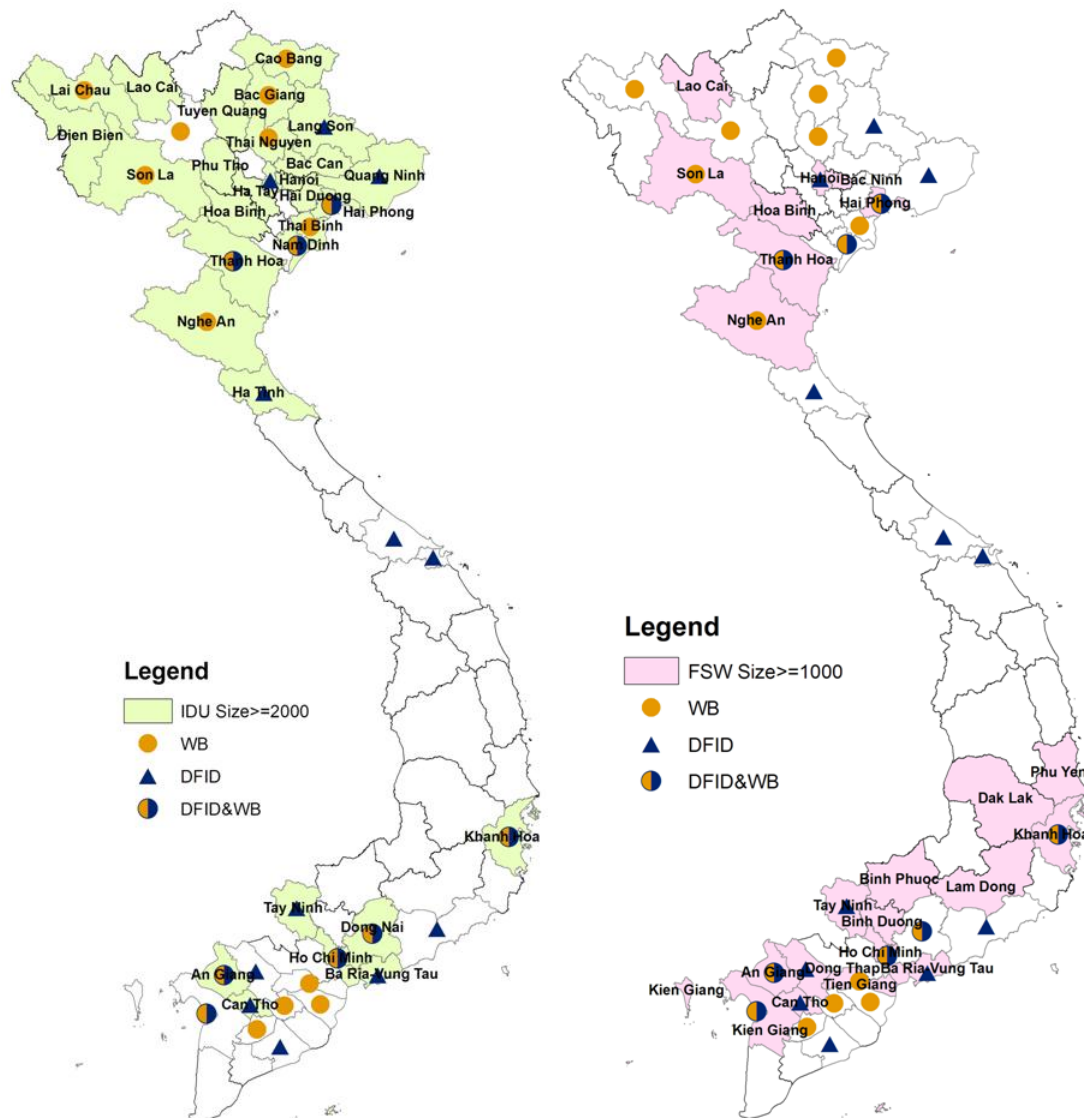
Cao Bang
Lai Chau
Lao Cai
Bac Giang
Tuyen Quang
Lang Son
Thai Nguyen
Dien Bien
Phu Tho
Bac Can
Son La
Quang Ninh
Ha Tay
Hanoi
Hai Duong
Hoa Binh
Hai Phong
Thai Binh
Nam Dinh
Thanh Hoa
Nghe An
Ha Tinh

Legend
IDU Size>=2000
WB
DFID
DFID&WB

Khanh Hoa
Tay Ninh
Dong Nai
Ho Chi Minh
An Giang
Ba Ria-Vung Tau
Can Tho

Lao Cai
Son La
Hanoi
Bac Ninh
Hoa Binh
Hai Phong
Thanh Hoa
Nghe An

Legend
FSW Size>=1000
WB
DFID
DFID&WB

Phu Yen
Dak Lak
Khanh Hoa
Binh Phuoc
Lam Dong
Tay Ninh
Binh Duong
Ho Chi Minh
An Giang
Dong Thap
Ba Ria-Vung Tau
Kien Giang
Tien Giang
Can Tho
Kien Giang